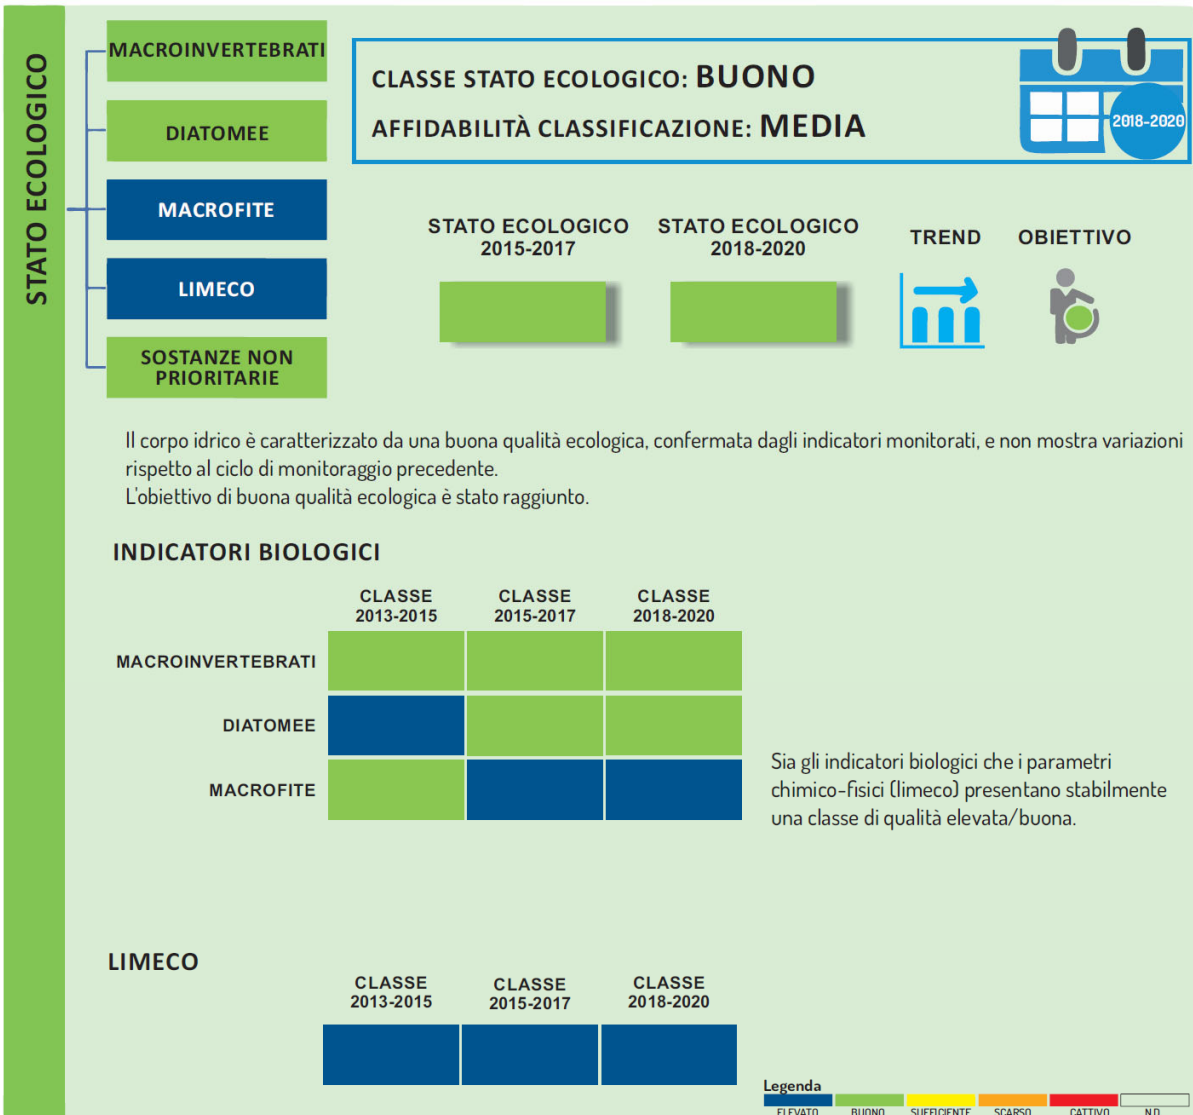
STATO ECOLOGICO

MACROINVERTEBRATI

DIATOMEE

MACROFITE

LIMECO

SOSTANZE NON PRIORITARIE

CLASSE STATO ECOLOGICO: BUONO

AFFIDABILITÀ CLASSIFICAZIONE: MEDIA

2018-2020

STATO ECOLOGICO 2015-2017

STATO ECOLOGICO 2018-2020

TREND

OBIETTIVO

Il corpo idrico è caratterizzato da una buona qualità ecologica, confermata dagli indicatori monitorati, e non mostra variazioni rispetto al ciclo di monitoraggio precedente.
L'obiettivo di buona qualità ecologica è stato raggiunto.

INDICATORI BIOLOGICI

| | CLASSE 2013-2015 | CLASSE 2015-2017 | CLASSE 2018-2020 |
|---|---|---|---|
| MACROINVERTEBRATI | | | |
| DIATOMEE | | | |
| MACROFITE | | | |

Sia gli indicatori biologici che i parametri chimico-fisici (limeco) presentano stabilmente una classe di qualità elevata/buona.

LIMECO

| CLASSE 2013-2015 | CLASSE 2015-2017 | CLASSE 2018-2020 |
|---|---|---|
| | | |

Legenda
ELEVATO BUONO SUFFICIENTE SCARSO CATTIVO N.D.